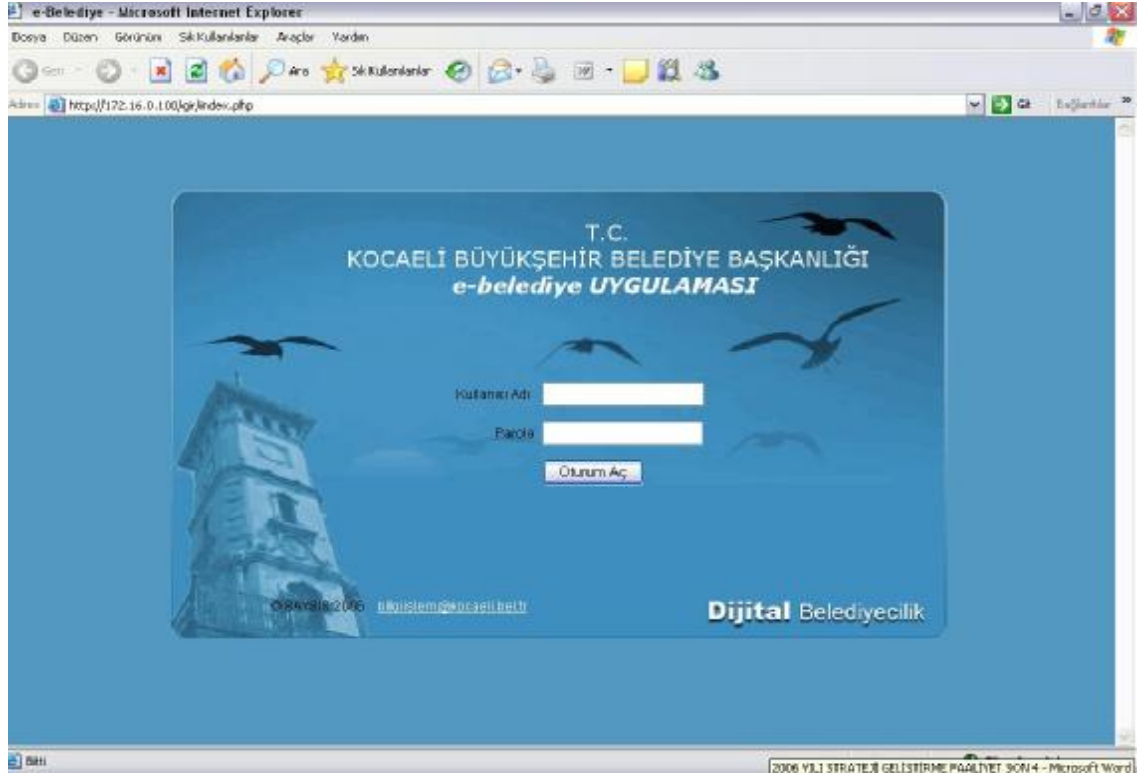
e-Belediye - Microsoft Internet Explorer

Dosya Düzen Görünüm Sık Kullanılanlar Araçlar Yardım

Geri Ara Sık Kullanılanlar

Adres https://172.16.0.100/giris/index.php

Git Bağlantılar

T.C.
KOCAELİ BÜYÜKŞEHİR BELEDİYE BAŞKANLIĞI
e-belediye UYGULAMASI

Kullanıcı Adı

Parola

Oturum Aç

© BAYSIS 2006 bilgiislem@kocaeli.bel.tr

Dijital Belediyecilik

Bitti

2006 YILI STRATEJİ GELİSTİRME FAALİYET SON 4 - Microsoft Word